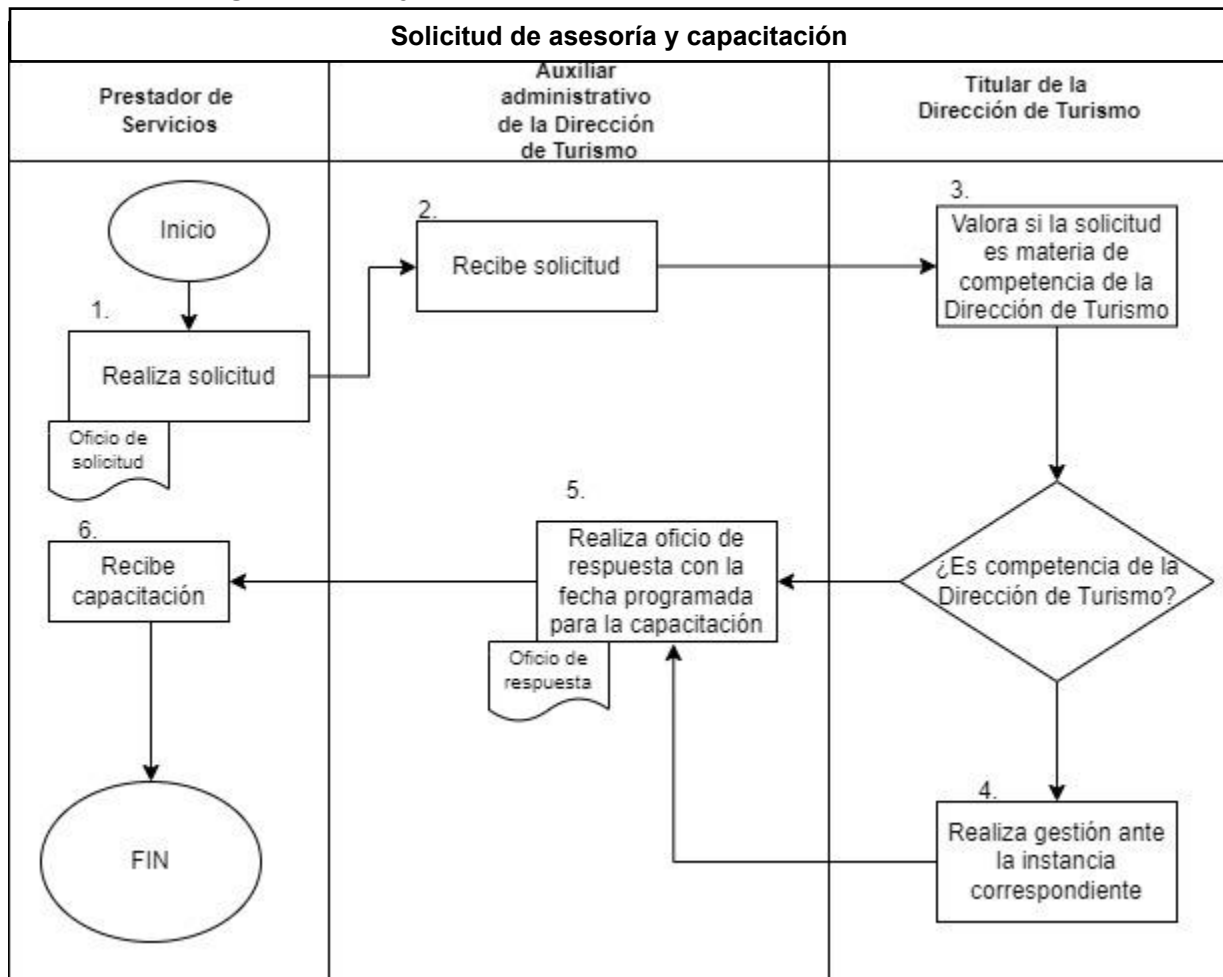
Solicitud de asesoría y capacitación

Prestador de Servicios

Auxiliar administrativo de la Dirección de Turismo

Titular de la Dirección de Turismo

Inicio

1.
Realiza solicitud

Oficio de solicitud

2.
Recibe solicitud

3.
Valora si la solicitud es materia de competencia de la Dirección de Turismo

¿Es competencia de la Dirección de Turismo?

4.
Realiza gestión ante la instancia correspondiente

5.
Realiza oficio de respuesta con la fecha programada para la capacitación

Oficio de respuesta

6.
Recibe capacitación

FIN